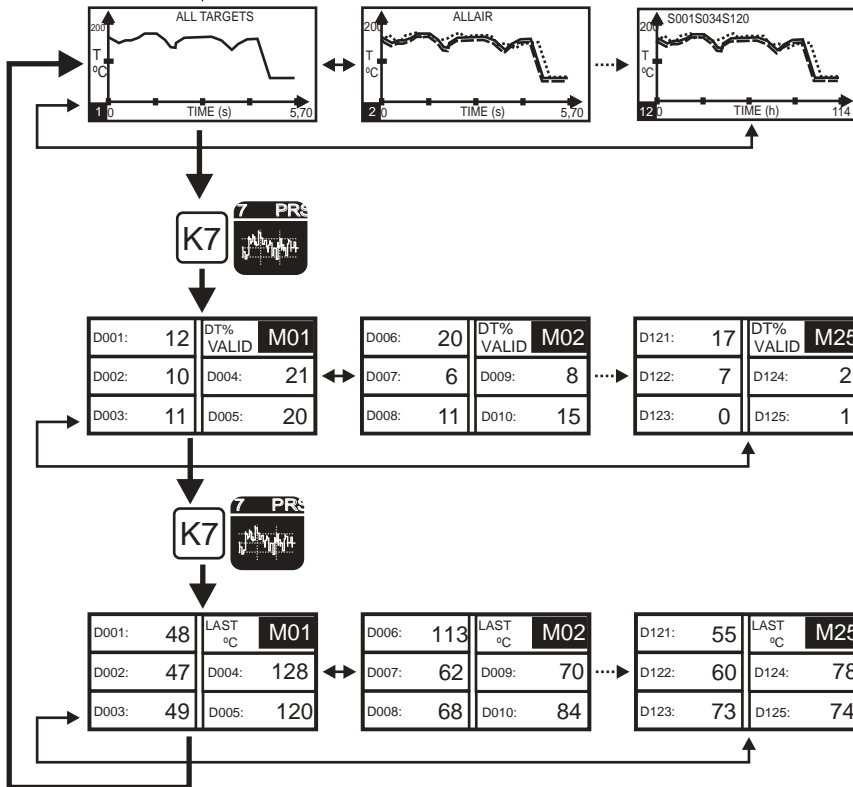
ALL TARGETS
200
T
ºC
1 0 TIME (s) 5,70

ALLAIR
200
T
ºC
2 0 TIME (s) 5,70

S001S034S120
200
T
ºC
12 0 TIME (h) 114

K7
7 PRS

| D001: | 12 | DT% VALID | M01 |
|---|---|---|---|
| D002: | 10 | D004: | 21 |
| D003: | 11 | D005: | 20 |

| D006: | 20 | DT% VALID | M02 |
|---|---|---|---|
| D007: | 6 | D009: | 8 |
| D008: | 11 | D010: | 15 |

| D121: | 17 | DT% VALID | M25 |
|---|---|---|---|
| D122: | 7 | D124: | 2 |
| D123: | 0 | D125: | 1 |

K7
7 PRS

| D001: | 48 | LAST ºC | M01 |
|---|---|---|---|
| D002: | 47 | D004: | 128 |
| D003: | 49 | D005: | 120 |

| D006: | 113 | LAST ºC | M02 |
|---|---|---|---|
| D007: | 62 | D009: | 70 |
| D008: | 68 | D010: | 84 |

| D121: | 55 | LAST ºC | M25 |
|---|---|---|---|
| D122: | 60 | D124: | 78 |
| D123: | 73 | D125: | 74 |